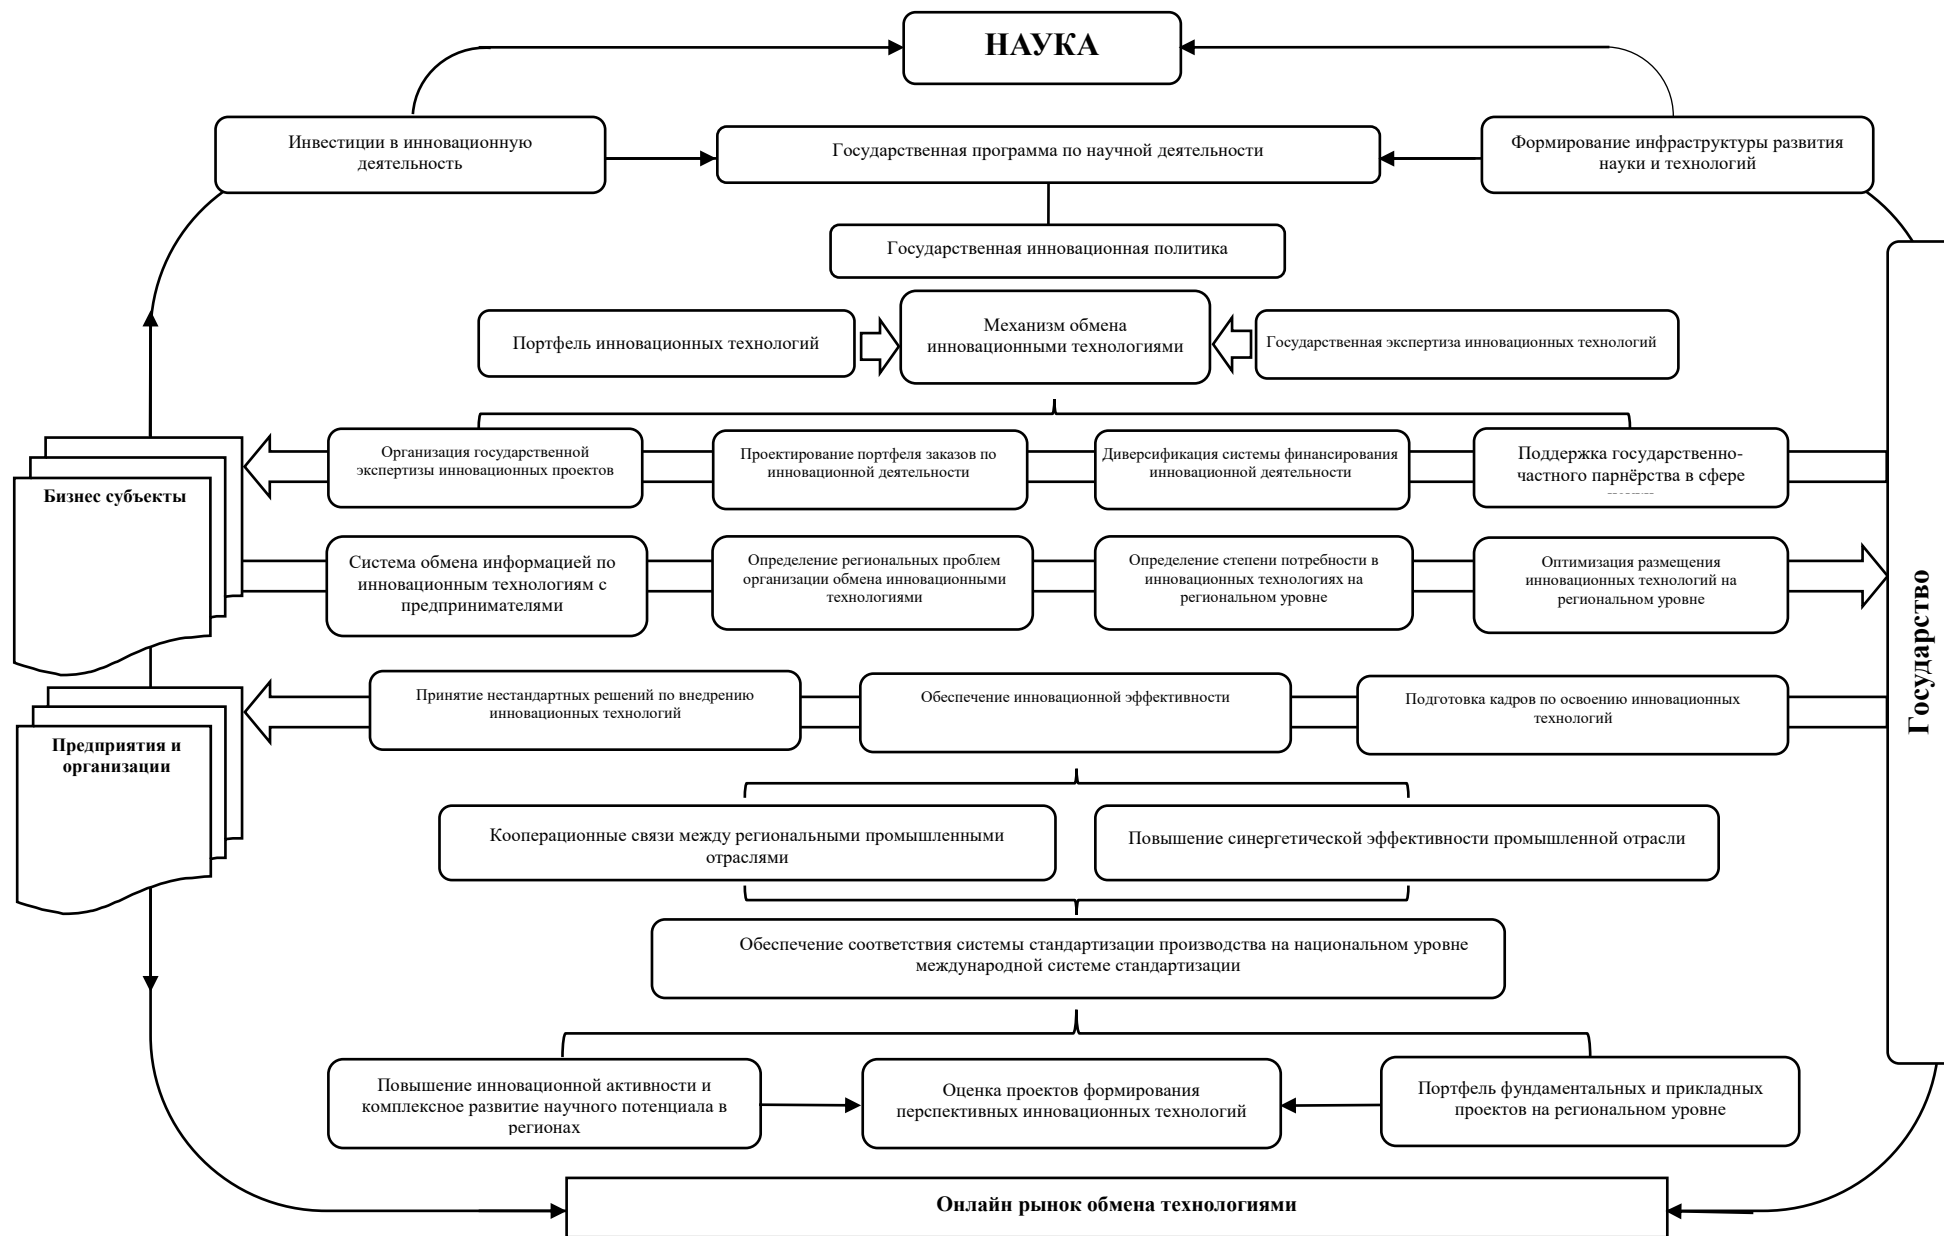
НАУКА

Инвестиции в инновационную деятельность

Государственная программа по научной деятельности

Формирование инфраструктуры развития науки и технологий

Государственная инновационная политика

Портфель инновационных технологий

Механизм обмена инновационными технологиями

Государственная экспертиза инновационных технологий

Бизнес субъекты

Организация государственной экспертизы инновационных проектов

Проектирование портфеля заказов по инновационной деятельности

Диверсификация системы финансирования инновационной деятельности

Поддержка государственно-частного парнёрства в сфере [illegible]

Система обмена информацией по инновационным технологиям с предпринимателями

Определение региональных проблем организации обмена инновационными технологиями

Определение степени потребности в инновационных технологиях на региональном уровне

Оптимизация размещения инновационных технологий на региональном уровне

Государство

Предприятия и организации

Принятие нестандартных решений по внедрению инновационных технологий

Обеспечение инновационной эффективности

Подготовка кадров по освоению инновационных технологий

Кооперационные связи между региональными промышленными отраслями

Повышение синергетической эффективности промышленной отрасли

Обеспечение соответствия системы стандартизации производства на национальном уровне международной системе стандартизации

Повышение инновационной активности и комплексное развитие научного потенциала в регионах

Оценка проектов формирования перспективных инновационных технологий

Портфель фундаментальных и прикладных проектов на региональном уровне

Онлайн рынок обмена технологиями